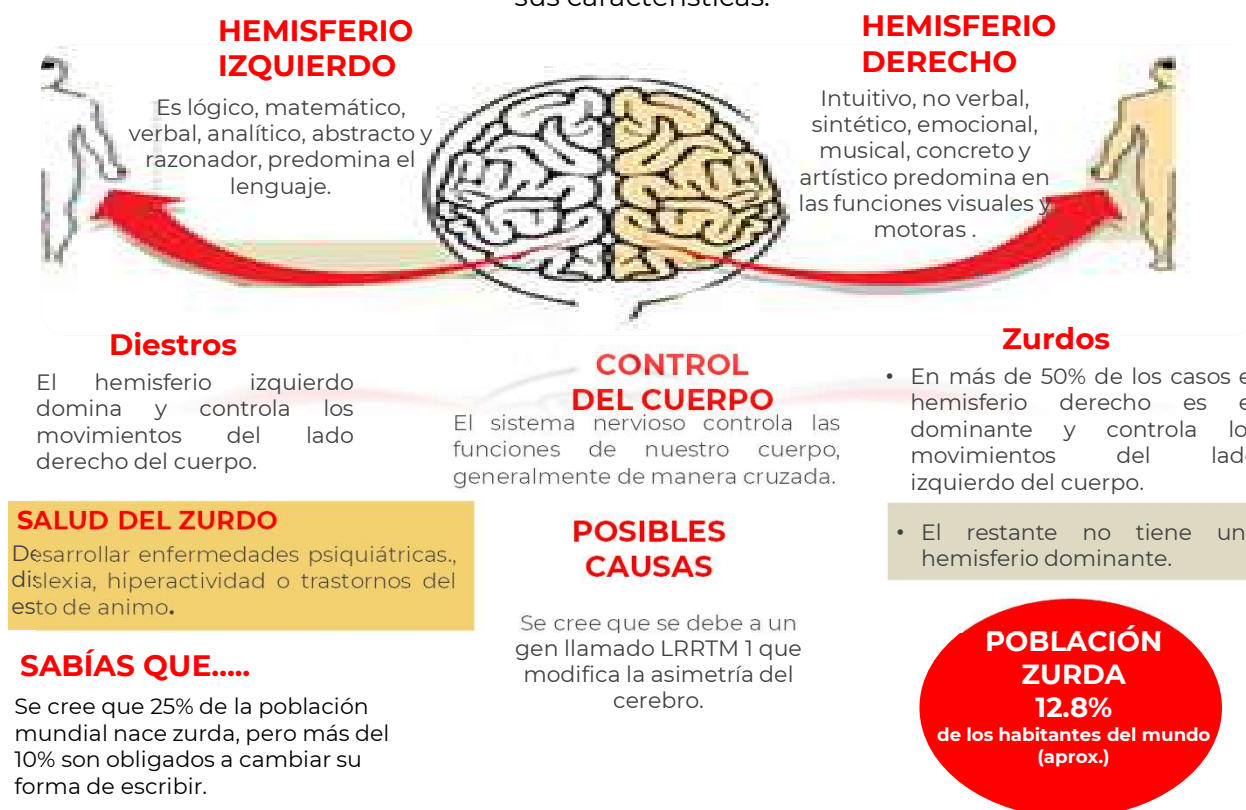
sus características.

HEMISFERIO IZQUIERDO

Es lógico, matemático, verbal, analítico, abstracto y razonador, predomina el lenguaje.

HEMISFERIO DERECHO

Intuitivo, no verbal, sintético, emocional, musical, concreto y artístico predomina en las funciones visuales y motoras .

Diestros

El hemisferio izquierdo domina y controla los movimientos del lado derecho del cuerpo.

CONTROL DEL CUERPO

El sistema nervioso controla las funciones de nuestro cuerpo, generalmente de manera cruzada.

Zurdos

• En más de 50% de los casos e hemisferio derecho es e dominante y controla lo movimientos del lad izquierdo del cuerpo.

• El restante no tiene un hemisferio dominante.

SALUD DEL ZURDO

Desarrollar enfermedades psiquiátricas., dislexia, hiperactividad o trastornos del esto de animo.

POSIBLES CAUSAS

Se cree que se debe a un gen llamado LRRTM 1 que modifica la asimetría del cerebro.

SABÍAS QUE.....

Se cree que 25% de la población mundial nace zurda, pero más del 10% son obligados a cambiar su forma de escribir.

POBLACIÓN ZURDA
12.8%
de los habitantes del mundo
(aprox.)